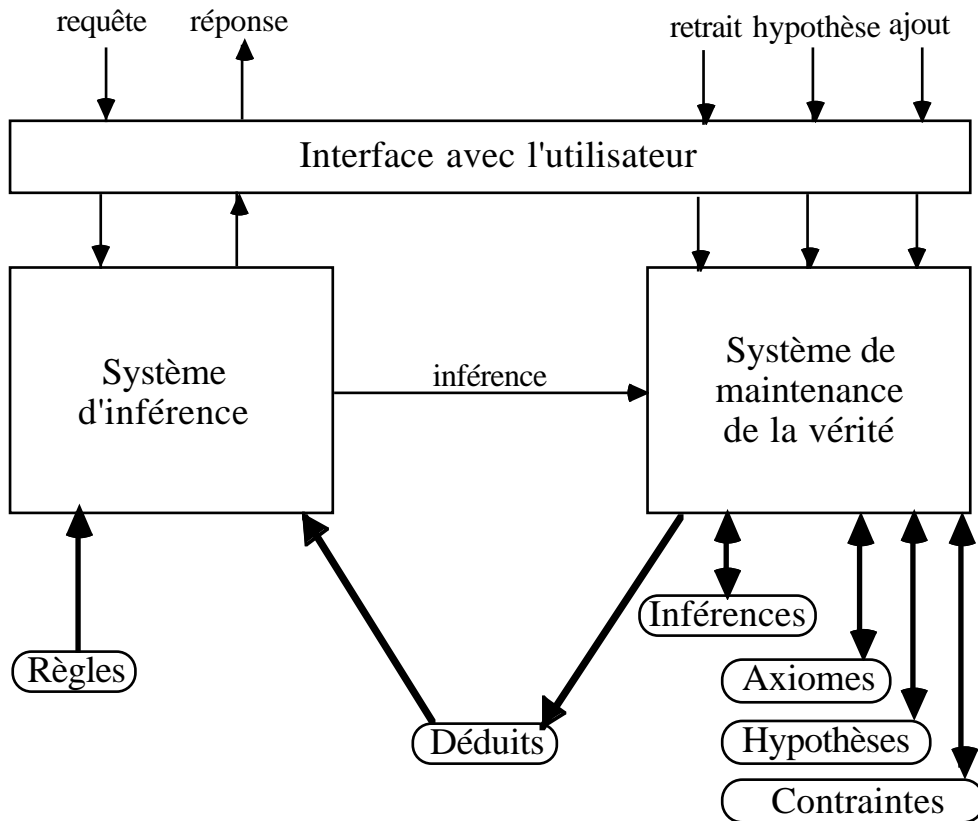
requête
réponse
retrait
hypothèse
ajout

Interface avec l'utilisateur

Système d'inférence

inférence

Système de maintenance de la vérité

Inférences

Règles

Axiomes

Déduits

Hypothèses

Contraintes